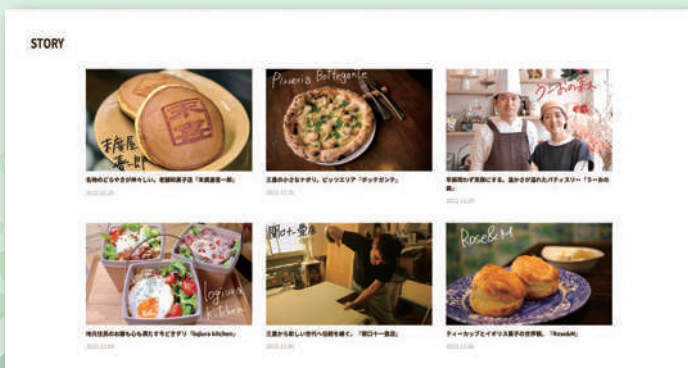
STORY

末廣屋 喜一郎

名物のどら焼きが伸ちゃしい。老舗和菓子店「末廣屋喜一郎」

2022.02.20

Pizzeria Bottegante

三原の小さなナポリ。ピッツエリア「ボッテガンテ」

2022.01.31

ラ・ボの木

季節問わず笑顔にする。温かさが溢れたパティスリー「ラ・ボの木」

2022.12.09

fujiura kitchen

地元住民のお腹も心も満たすテイクアウト「fujiura kitchen」

2022.10.09

関口十一堂店

三原から新しい世代へ伝統を継ぐ。「関口十一堂店」

2022.10.05

Rose&M

ティーカップとイギリス菓子の世界観。「Rose&M」

2022.10.05